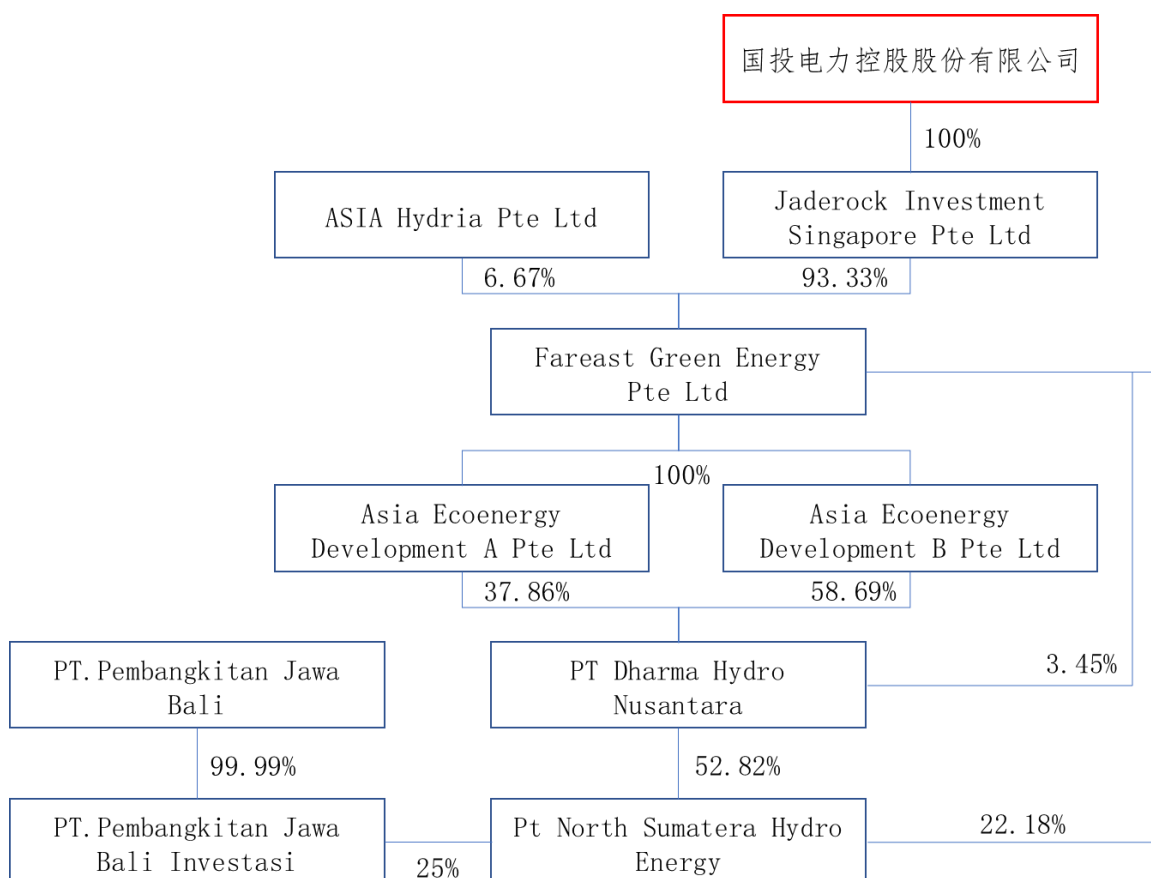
国投电力控股股份有限公司

100%

ASIA Hydria Pte Ltd

Jaderock Investment Singapore Pte Ltd

6.67%

93.33%

Fareast Green Energy Pte Ltd

100%

Asia Ecoenergy Development A Pte Ltd

Asia Ecoenergy Development B Pte Ltd

37.86%

58.69%

PT.Pembangkitan Jawa Bali

PT Dharma Hydro Nusantara

3.45%

99.99%

52.82%

PT.Pembangkitan Jawa Bali Investasi

25%

Pt North Sumatera Hydro Energy

22.18%